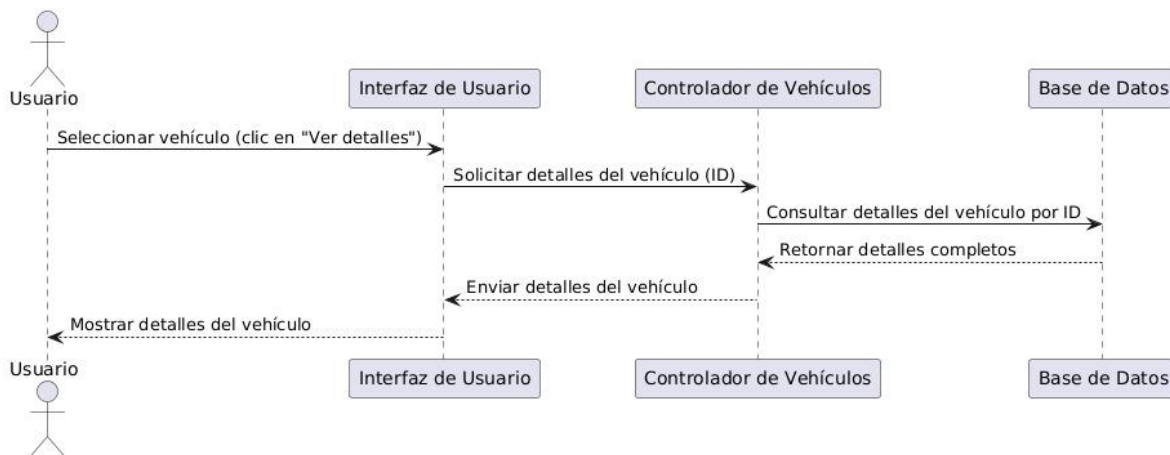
Usuario
Interfaz de Usuario
Controlador de Vehículos
Base de Datos

Seleccionar vehículo (clic en "Ver detalles")
Solicitar detalles del vehículo (ID)
Consultar detalles del vehículo por ID
Retornar detalles completos
Enviar detalles del vehículo
Mostrar detalles del vehículo

Usuario
Interfaz de Usuario
Controlador de Vehículos
Base de Datos